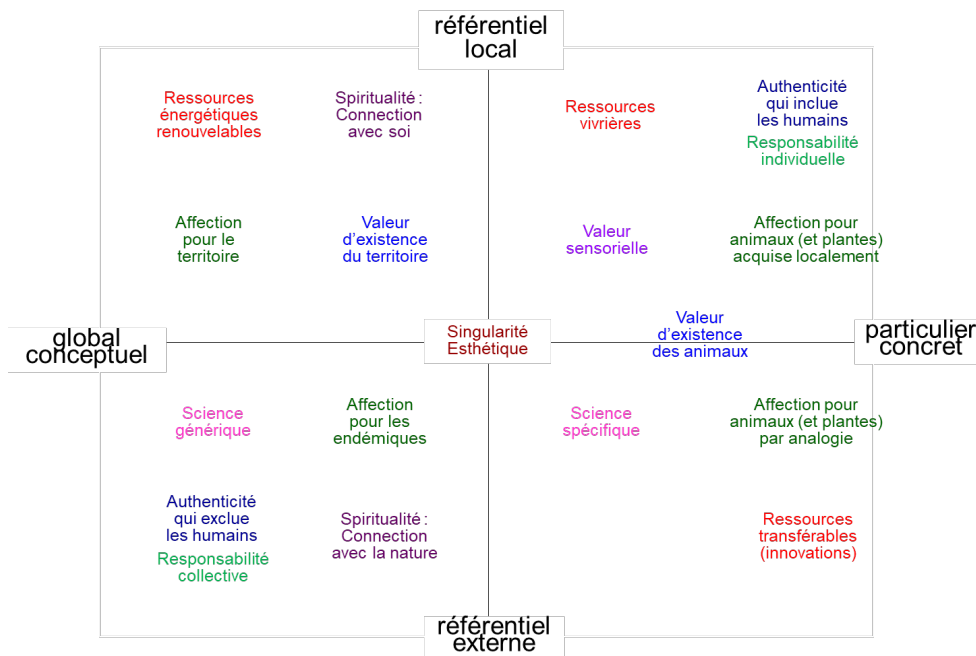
référentiel local

Ressources énergétiques renouvelables

Spiritualité : Connection avec soi

Ressources vivrières

Authenticité qui inclue les humains

Responsabilité individuelle

Affection pour le territoire

Valeur d'existence du territoire

Valeur sensorielle

Affection pour animaux (et plantes) acquise localement

global conceptuel

Singularité Esthétique

Valeur d'existence des animaux

particulier concret

Science générique

Affection pour les endémiques

Science spécifique

Affection pour animaux (et plantes) par analogie

Authenticité qui exclue les humains

Responsabilité collective

Spiritualité : Connection avec la nature

Ressources transférables (innovations)

référentiel externe